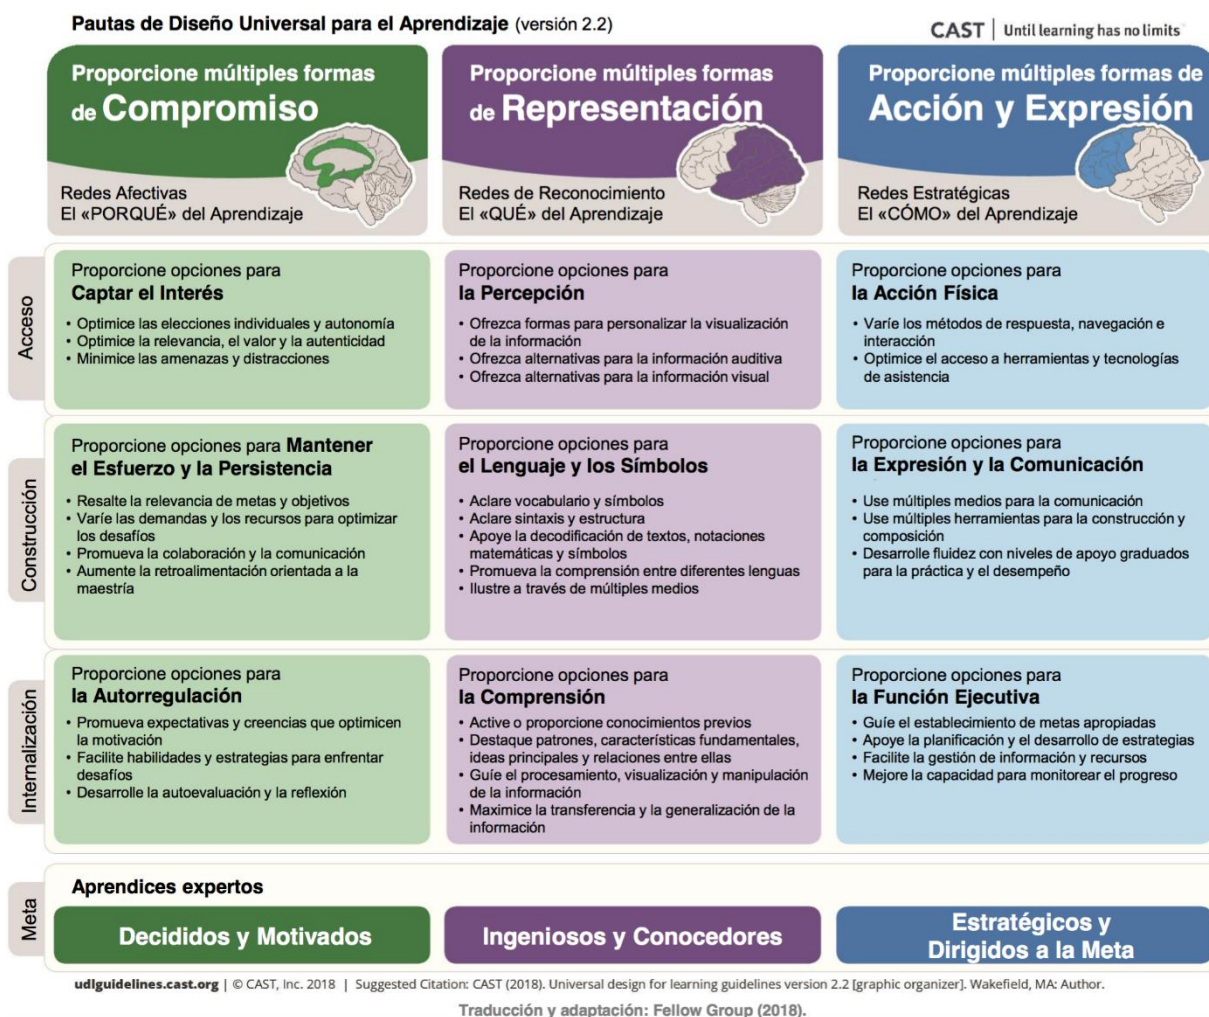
Pautas de Diseño Universal para el Aprendizaje (versión 2.2)

CAST | Until learning has no limits

Proporcione múltiples formas de Compromiso
Redes Afectivas
El «PORQUÉ» del Aprendizaje

Proporcione múltiples formas de Representación
Redes de Reconocimiento
El «QUÉ» del Aprendizaje

Proporcione múltiples formas de Acción y Expresión
Redes Estratégicas
El «CÓMO» del Aprendizaje

Acceso

Proporcione opciones para Captar el Interés
• Optimice las elecciones individuales y autonomía
• Optimice la relevancia, el valor y la autenticidad
• Minimice las amenazas y distracciones

Proporcione opciones para la Percepción
• Ofrezca formas para personalizar la visualización de la información
• Ofrezca alternativas para la información auditiva
• Ofrezca alternativas para la información visual

Proporcione opciones para la Acción Física
• Varíe los métodos de respuesta, navegación e interacción
• Optimice el acceso a herramientas y tecnologías de asistencia

Construcción

Proporcione opciones para Mantener el Esfuerzo y la Persistencia
• Resalte la relevancia de metas y objetivos
• Varíe las demandas y los recursos para optimizar los desafíos
• Promueva la colaboración y la comunicación
• Aumente la retroalimentación orientada a la maestría

Proporcione opciones para el Lenguaje y los Símbolos
• Aclare vocabulario y símbolos
• Aclare sintaxis y estructura
• Apoye la decodificación de textos, notaciones matemáticas y símbolos
• Promueva la comprensión entre diferentes lenguas
• Ilustre a través de múltiples medios

Proporcione opciones para la Expresión y la Comunicación
• Use múltiples medios para la comunicación
• Use múltiples herramientas para la construcción y composición
• Desarrolle fluidez con niveles de apoyo graduados para la práctica y el desempeño

Internalización

Proporcione opciones para la Autorregulación
• Promueva expectativas y creencias que optimicen la motivación
• Facilite habilidades y estrategias para enfrentar desafíos
• Desarrolle la autoevaluación y la reflexión

Proporcione opciones para la Comprensión
• Active o proporcione conocimientos previos
• Destaque patrones, características fundamentales, ideas principales y relaciones entre ellas
• Guíe el procesamiento, visualización y manipulación de la información
• Maximice la transferencia y la generalización de la información

Proporcione opciones para la Función Ejecutiva
• Guíe el establecimiento de metas apropiadas
• Apoye la planificación y el desarrollo de estrategias
• Facilite la gestión de información y recursos
• Mejore la capacidad para monitorear el progreso

Meta

Aprendices expertos

Decididos y Motivados

Ingeniosos y Conocedores

Estratégicos y Dirigidos a la Meta

udlguidelines.cast.org | © CAST, Inc. 2018 | Suggested Citation: CAST (2018). Universal design for learning guidelines version 2.2 [graphic organizer]. Wakefield, MA: Author.

Traducción y adaptación: Fellow Group (2018).